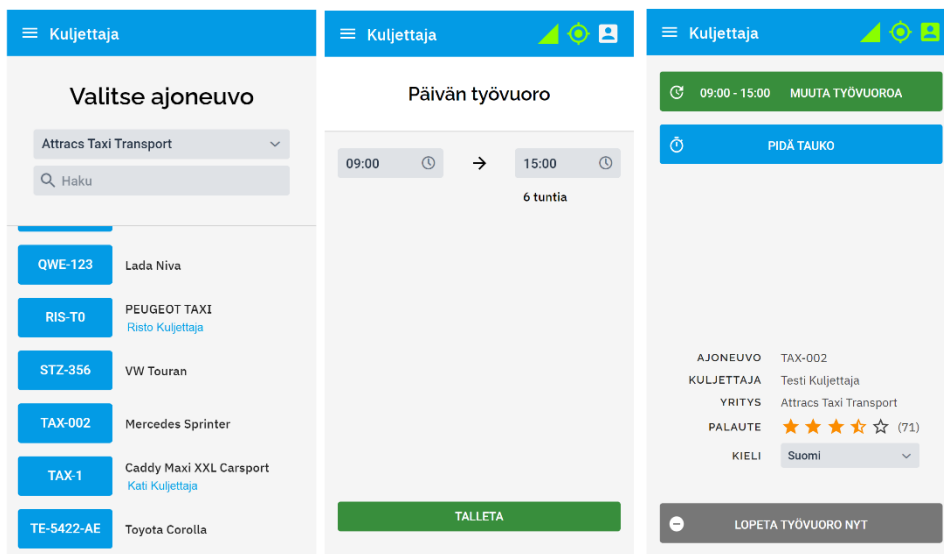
Kuljettaja

Valitse ajoneuvo

Attracs Taxi Transport

Haku

QWE-123 Lada Niva

RIS-T0 PEUGEOT TAXI
Risto Kuljettaja

STZ-356 VW Touran

TAX-002 Mercedes Sprinter

TAX-1 Caddy Maxi XXL Carsport
Kati Kuljettaja

TE-5422-AE Toyota Corolla

Kuljettaja

Päivän työvuoro

09:00 → 15:00

6 tuntia

TALLETA

Kuljettaja

09:00 - 15:00 MUUTA TYÖVUOROA

PIDÄ TAUKO

AJONEUVO TAX-002
KULJETTAJA Testi Kuljettaja
YRITYS Attracs Taxi Transport
PALAUTE (71)
KIELI Suomi

LOPETA TYÖVUORO NYT